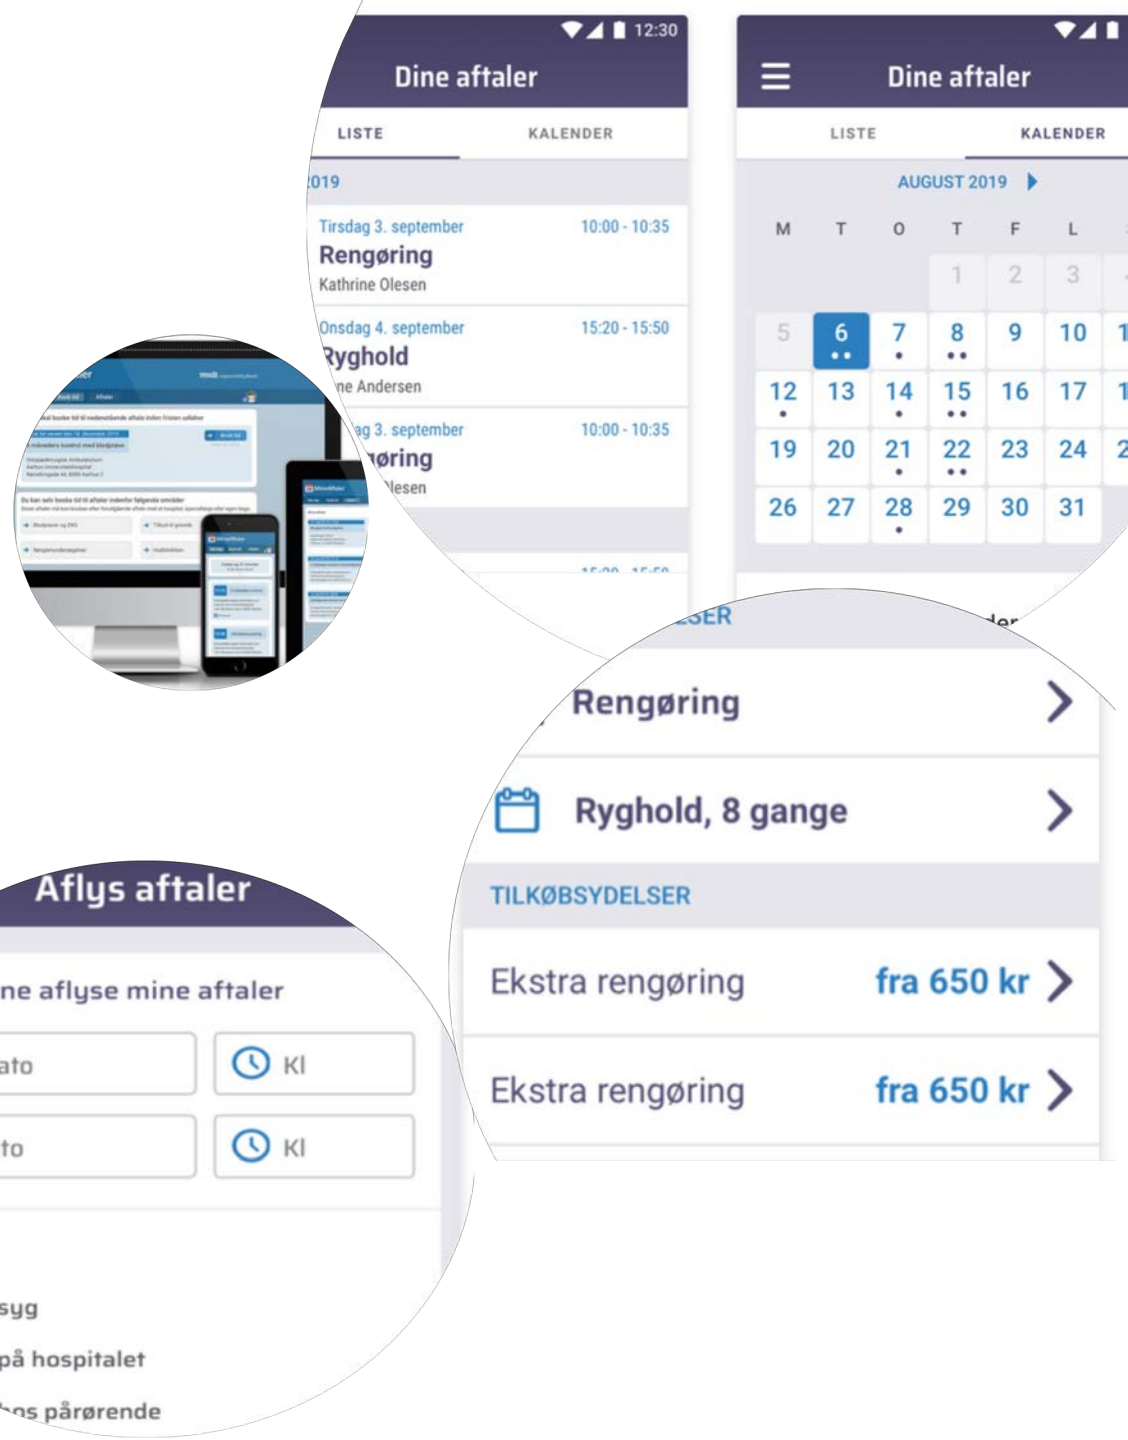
12:30

Dine aftaler

LISTE

KALENDER

019

Tirsdag 3. september

10:00 - 10:35

Rengøring

Kathrine Olesen

Onsdag 4. september

15:20 - 15:50

Ryghold

ne Andersen

ag 3. september

10:00 - 10:35

øring

lesen

Dine aftaler

LISTE

KALENDER

AUGUST 2019

| M | T | O | T | F | L |
|---|---|---|---|---|---|
| | | | 1 | 2 | 3 |
| 5 | 6 | 7 | 8 | 9 | 10 |
| 12 | 13 | 14 | 15 | 16 | 17 |
| 19 | 20 | 21 | 22 | 23 | 24 |
| 26 | 27 | 28 | 29 | 30 | 31 |

SER

Rengøring

Ryghold, 8 gange

TILKØBSYDELSER

Ekstra rengøring fra 650 kr

Ekstra rengøring fra 650 kr

Aflys aftaler

ne aflyse mine aftaler

ato

Kl

to

Kl

syg

på hospitalet

os pårørende